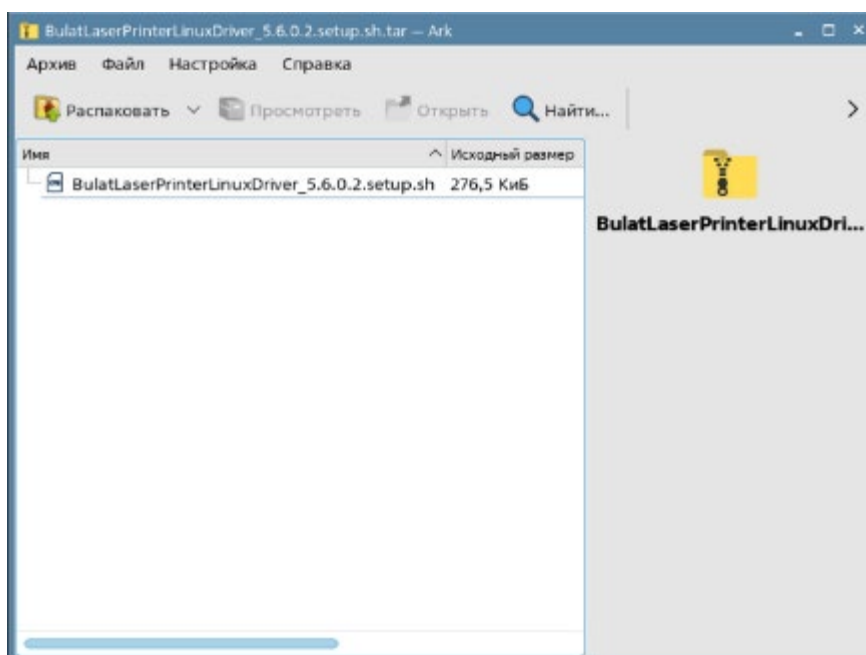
BulatLaserPrinterLinuxDriver_5.6.0.2.setup.sh.tar — Ark

Архив Файл Настройка Справка

Распаковать Просмотреть Открыть Найти...

| Имя | Исходный размер |
|---|---|
| BulatLaserPrinterLinuxDriver_5.6.0.2.setup.sh | 276,5 КиБ |

BulatLaserPrinterLinuxDri...